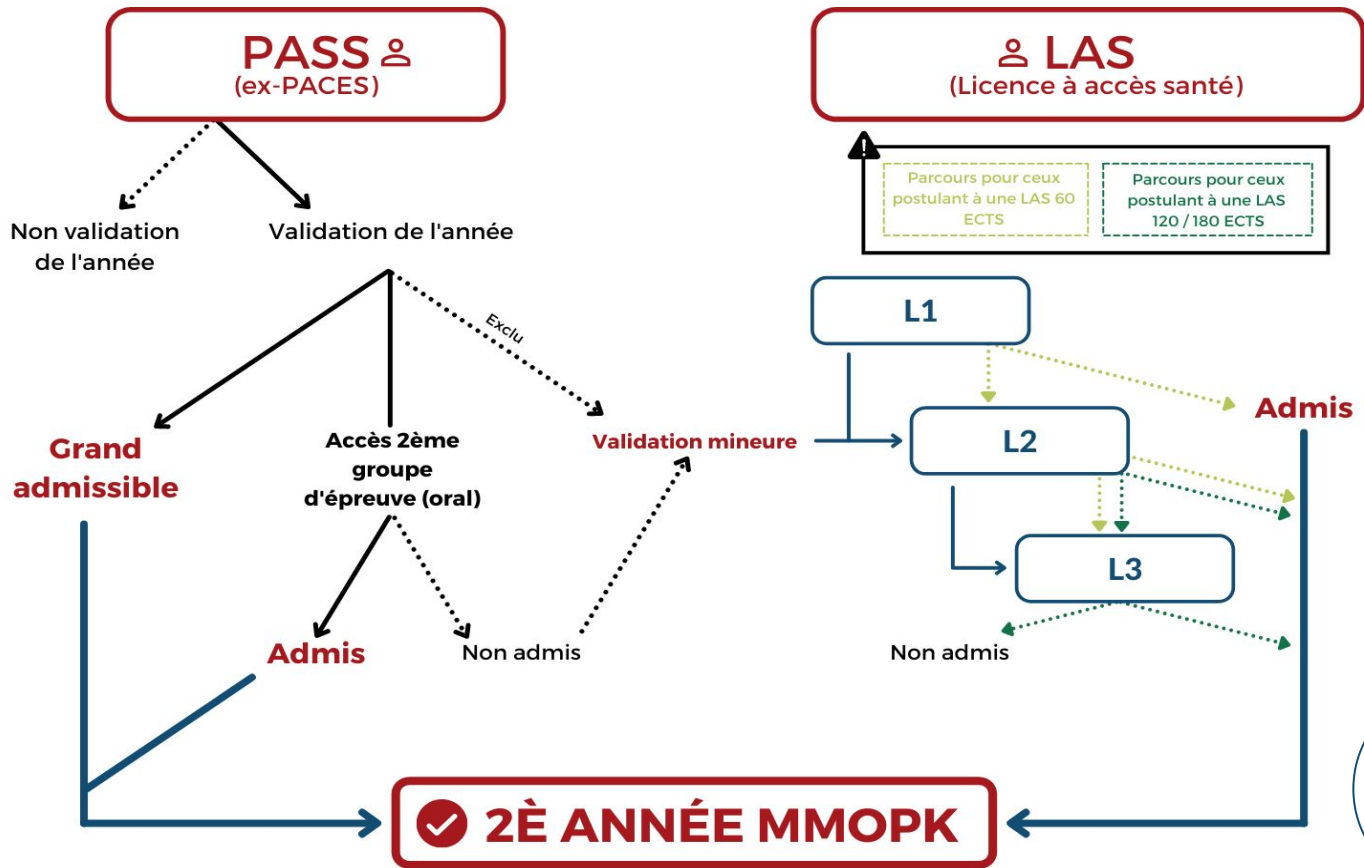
PASS
(ex-PACES)

LAS
(Licence à accès santé)

Parcours pour ceux postulant à une LAS 60 ECTS

Parcours pour ceux postulant à une LAS 120 / 180 ECTS

Non validation de l'année

Validation de l'année

Exclu

L1

Admis

Grand admissible

Accès 2ème groupe d'épreuve (oral)

Validation mineure

L2

L3

Admis

Non admis

Non admis

2È ANNÉE MMOPK